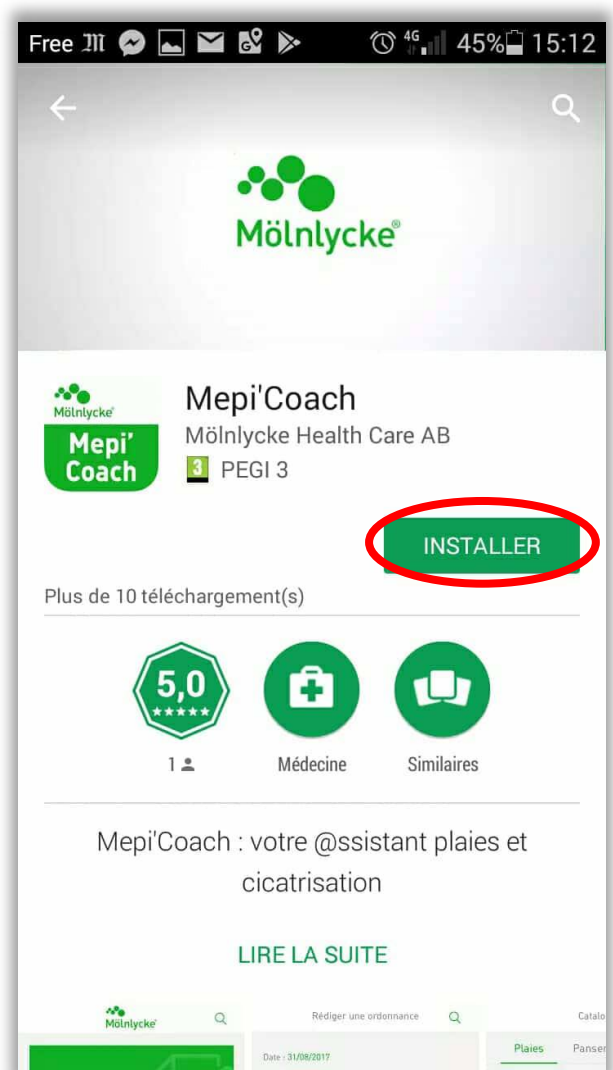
Free 45% 15:12

Mölnlycke®

Mölnlycke
Mepi' Coach

Mepi'Coach
Mölnlycke Health Care AB
3 PEGI 3

INSTALLER

Plus de 10 téléchargement(s)

5,0
★★★★★
1

Médecine

Similaires

Mepi'Coach : votre @ssistant plaies et cicatrisation

LIRE LA SUITE

Mölnlycke

Rédiger une ordonnance

Date : 31/08/2017

Catalo

Plaies

Panse